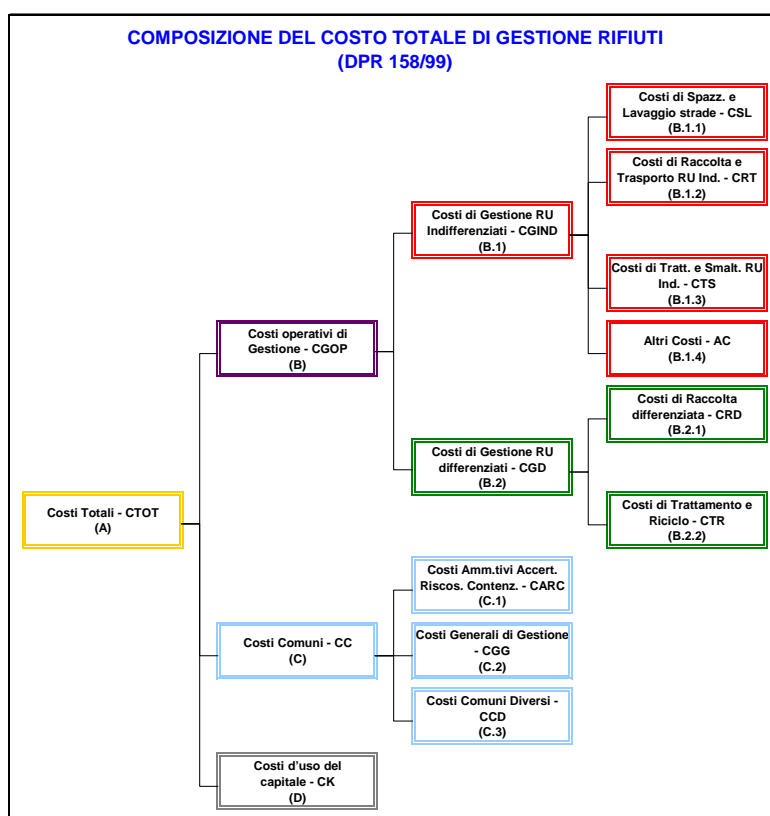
COMPOSIZIONE DEL COSTO TOTALE DI GESTIONE RIFIUTI
(DPR 158/99)

Costi Totali - CTOT
(A)

Costi operativi di Gestione - CGOP
(B)

Costi di Gestione RU Indifferenziati - CGIND
(B.1)

Costi di Spazz. e Lavaggio strade - CSL
(B.1.1)

Costi di Raccolta e Trasporto RU Ind. - CRT
(B.1.2)

Costi di Tratt. e Smalt. RU Ind. - CTS
(B.1.3)

Altri Costi - AC
(B.1.4)

Costi di Gestione RU differenziati - CGD
(B.2)

Costi di Raccolta differenziata - CRD
(B.2.1)

Costi di Trattamento e Riciclo - CTR
(B.2.2)

Costi Comuni - CC
(C)

Costi Amm.tivi Accert. Riscos. Contenz. - CARC
(C.1)

Costi Generali di Gestione - CGG
(C.2)

Costi Comuni Diversi - CCD
(C.3)

Costi d'uso del capitale - CK
(D)